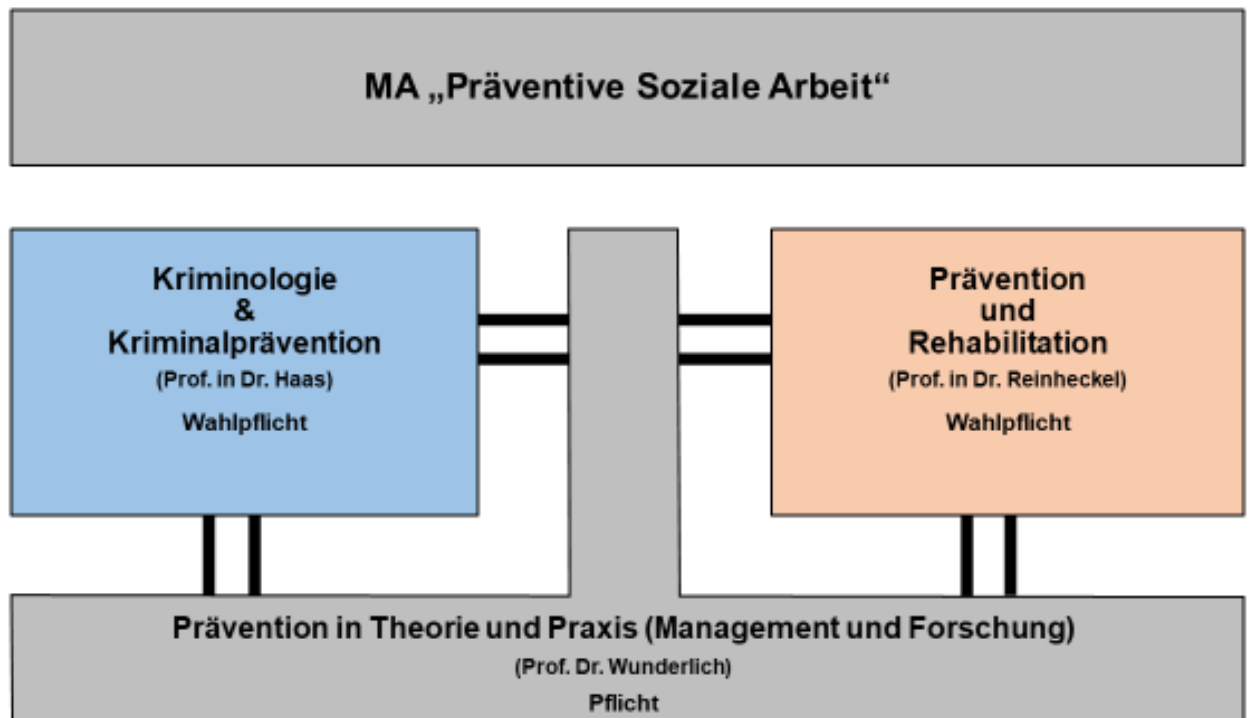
MA „Präventive Soziale Arbeit“

Kriminologie
&
Kriminalprävention
(Prof. in Dr. Haas)
Wahlpflicht

Prävention
und
Rehabilitation
(Prof. in Dr. Reinheckel)
Wahlpflicht

Prävention in Theorie und Praxis (Management und Forschung)
(Prof. Dr. Wunderlich)
Pflicht